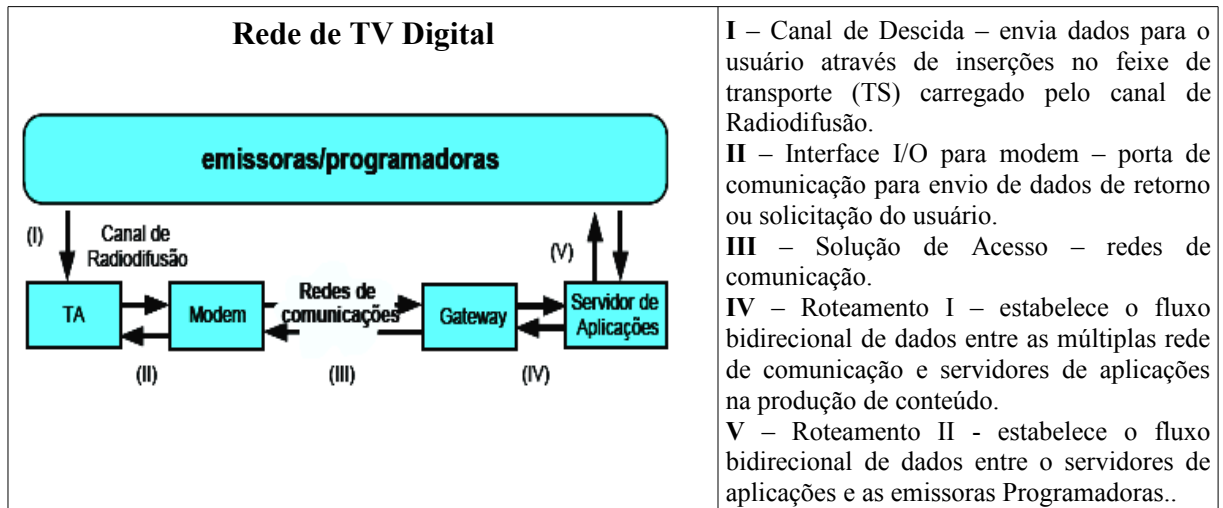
| Rede de TV Digital | **I** – Canal de Descida – envia dados para o usuário através de inserções no feixe de transporte (TS) carregado pelo canal de Radiodifusão. **II** – Interface I/O para modem – porta de comunicação para envio de dados de retorno ou solicitação do usuário. **III** – Solução de Acesso – redes de comunicação. **IV** – Roteamento I – estabelece o fluxo bidirecional de dados entre as múltiplas rede de comunicação e servidores de aplicações na produção de conteúdo. **V** – Roteamento II - estabelece o fluxo bidirecional de dados entre o servidores de aplicações e as emissoras Programadoras.. |
|---|---|

emissoras/programadoras

(I) Canal de Radiodifusão

(V)

TA

Modem

Redes de comunicações

Gateway

Servidor de Aplicações

(II)

(III)

(IV)